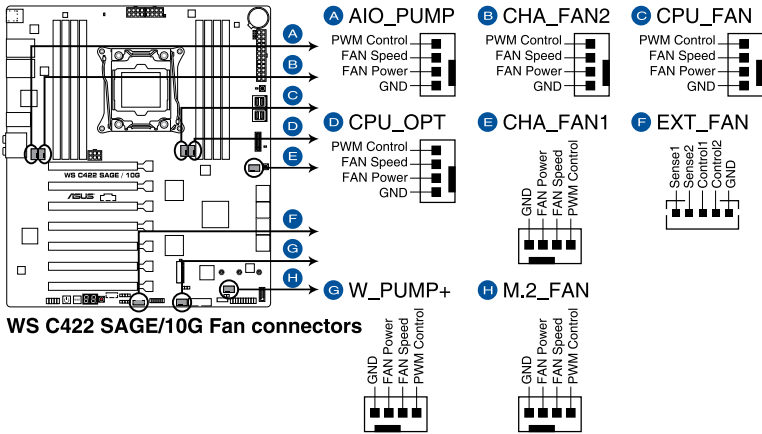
A AIO_PUMP
PWM Control
FAN Speed
FAN Power
GND

B CHA_FAN2
PWM Control
FAN Speed
FAN Power
GND

C CPU_FAN
PWM Control
FAN Speed
FAN Power
GND

D CPU_OPT
PWM Control
FAN Speed
FAN Power
GND

E CHA_FAN1
GND
FAN Power
FAN Speed
PWM Control

F EXT_FAN
Sense1
Sense2
Control1
Control2
GND

G W_PUMP+
GND
FAN Power
FAN Speed
PWM Control

H M.2_FAN
GND
FAN Power
FAN Speed
PWM Control

WS C422 SAGE / 10G
ASUS

WS C422 SAGE/10G Fan connectors